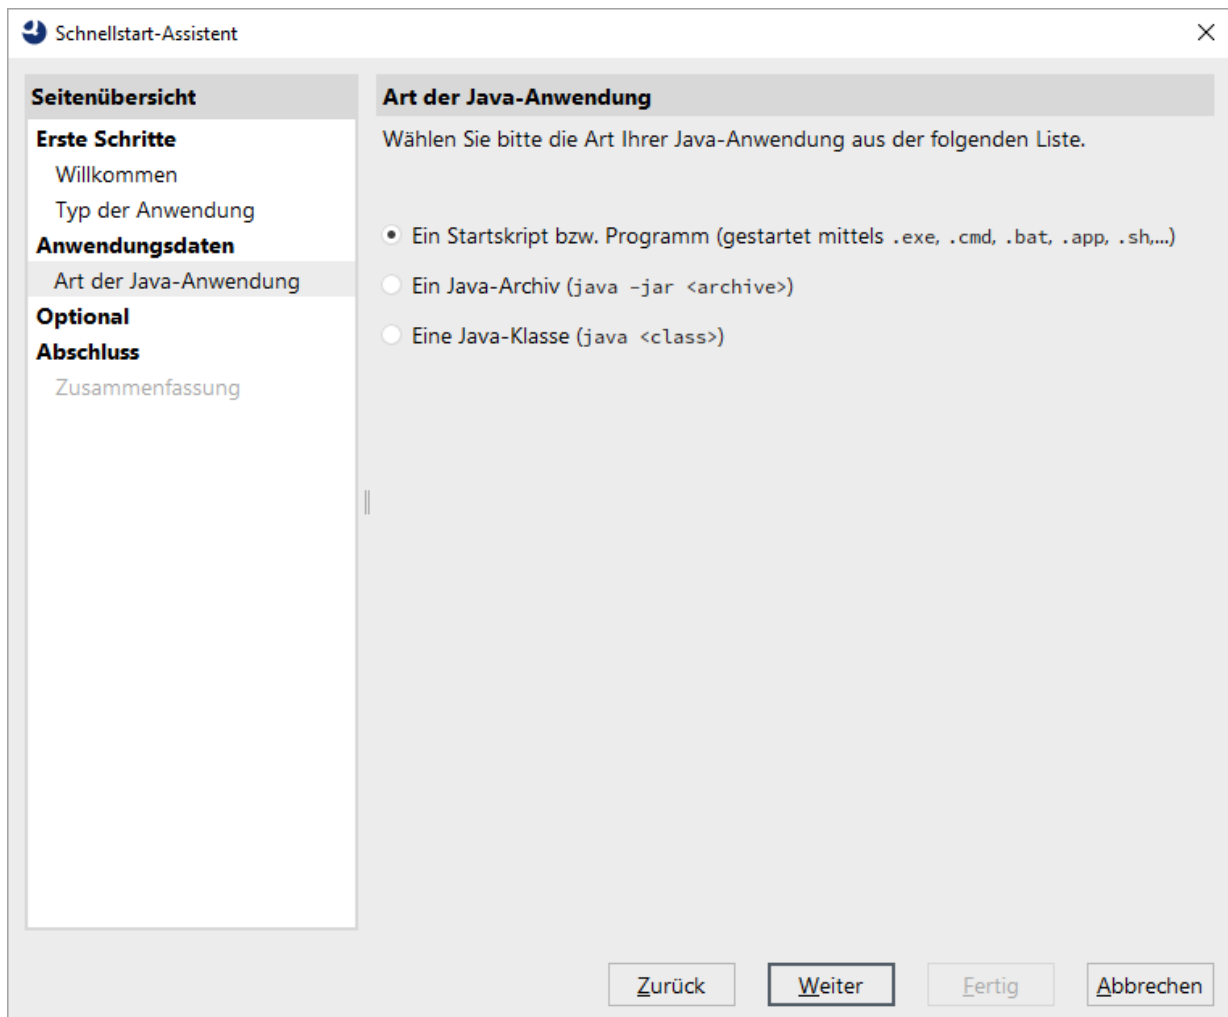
Schnellstart-Assistent

Seitenübersicht

Erste Schritte
Willkommen
Typ der Anwendung
Anwendungsdaten
Art der Java-Anwendung
Optional
Abschluss
Zusammenfassung

Art der Java-Anwendung

Wählen Sie bitte die Art Ihrer Java-Anwendung aus der folgenden Liste.

Ein Startskript bzw. Programm (gestartet mittels .exe, .cmd, .bat, .app, .sh,...)

Ein Java-Archiv (java -jar <archive>)

Eine Java-Klasse (java <class>)

Zurück Weiter Fertig Abbrechen